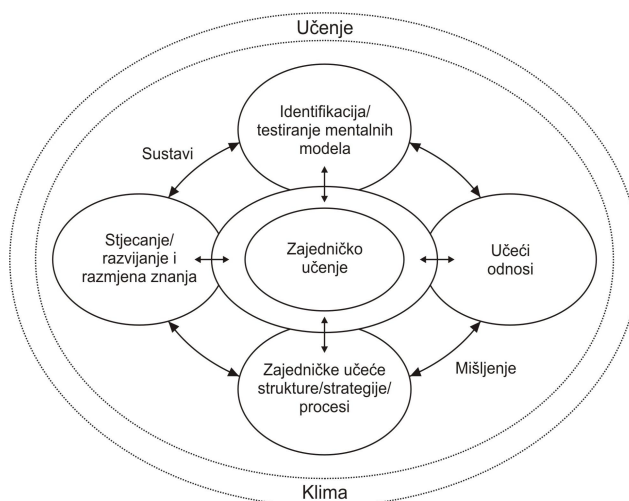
Učenje

Identifikacija/ testiranje mentalnih modela

Sustavi

Stjecanje/ razvijanje i razmjena znanja

Zajedničko učenje

Učeći odnosi

Zajedničke učeće strukture/strategije/ procesi

Mišljenje

Klima